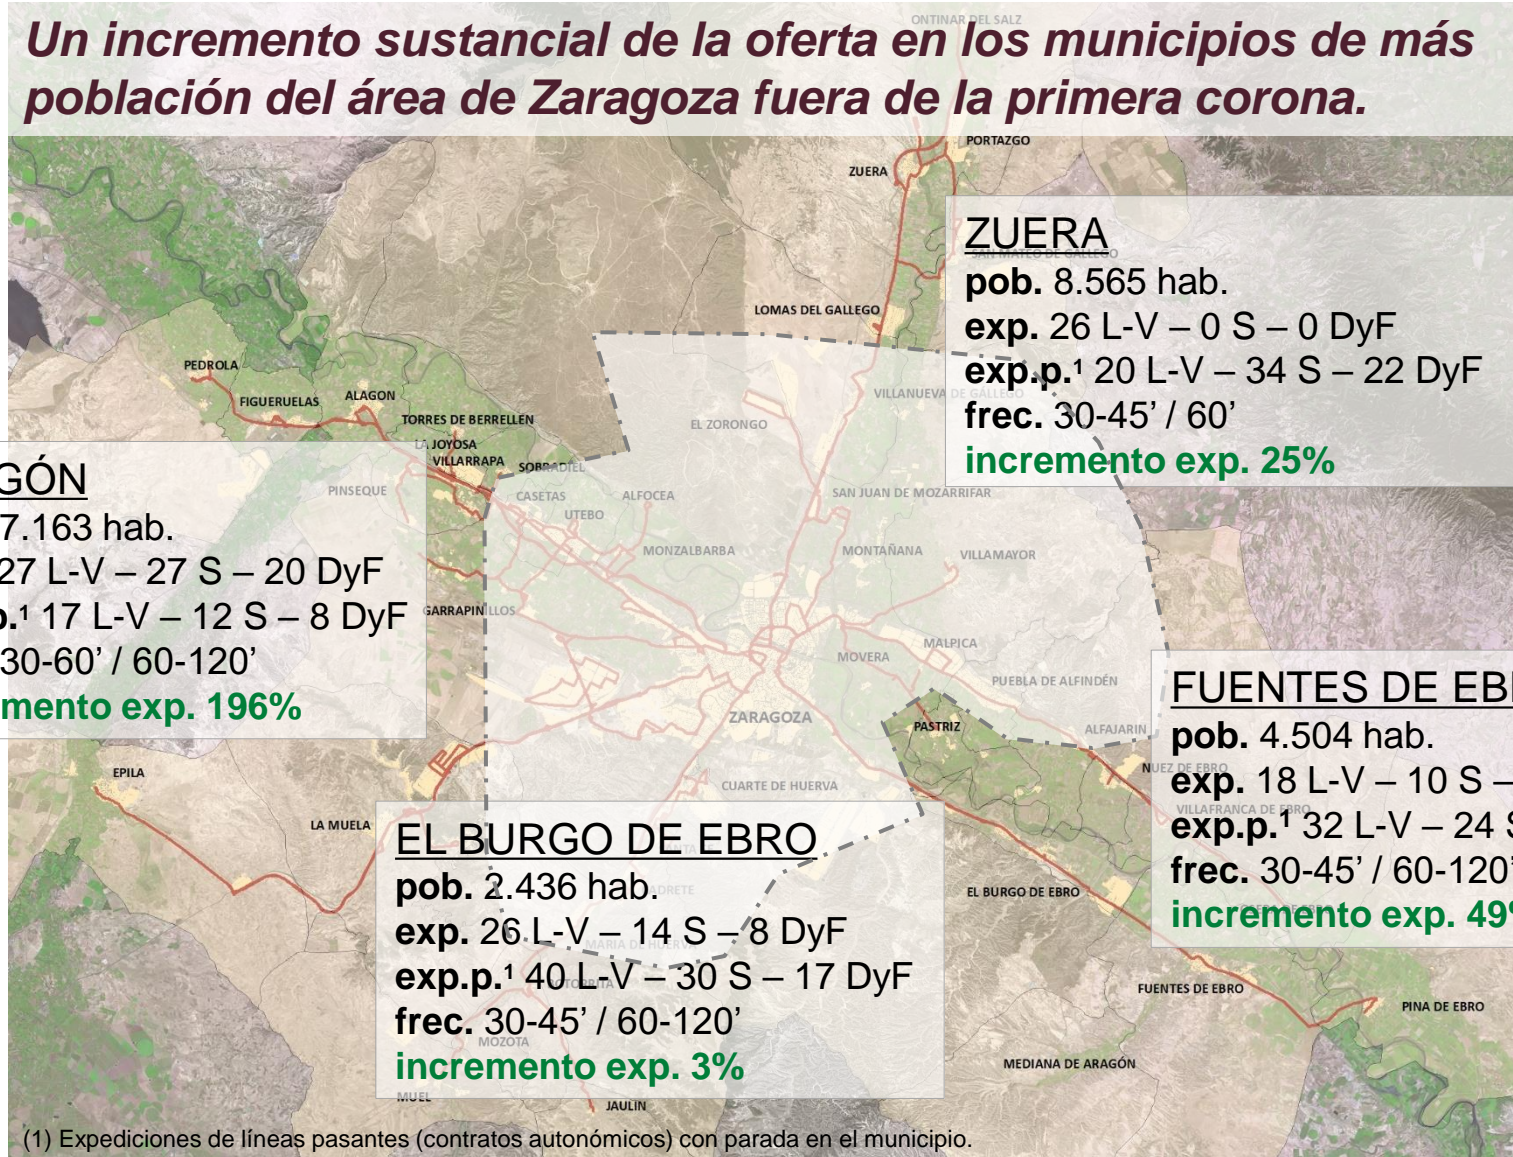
Un incremento sustancial de la oferta en los municipios de más población del área de Zaragoza fuera de la primera corona.

ZUERA
pob. 8.565 hab.
exp. 26 L-V – 0 S – 0 DyF
exp.p.¹ 20 L-V – 34 S – 22 DyF
frec. 30-45’ / 60’
incremento exp. 25%

GÓN
7.163 hab.
27 L-V – 27 S – 20 DyF
.¹ 17 L-V – 12 S – 8 DyF
30-60’ / 60-120’
mento exp. 196%

FUENTES DE EB
pob. 4.504 hab.
exp. 18 L-V – 10 S –
exp.p.¹ 32 L-V – 24 S
frec. 30-45’ / 60-120’
incremento exp. 49

EL BURGO DE EBRO
pob. 2.436 hab.
exp. 26 L-V – 14 S – 8 DyF
exp.p.¹ 40 L-V – 30 S – 17 DyF
frec. 30-45’ / 60-120’
incremento exp. 3%

ONTINAR DEL SALZ
PORTAZGO
ZUERA
SAN MATEO DE GALLEGO
LOMAS DEL GALLEGO
PEDROLA
FIGUERUELAS
ALAGON
TORRES DE BERRELLEN
LA JOYOSA
VILLARRAPA
SOBRADIEL
PINSEQUE
CASETAS
UTEBO
ALFOCEA
EL ZORONGO
VILLANUEVA DE GALLEGO
SAN JUAN DE MOZARRIFAR
MONZALBARBA
MONTAÑANA
VILLAMAYOR
GARRAPINILLOS
MALPICA
MOVERA
PUEBLA DE ALFINDÉN
ZARAGOZA
PASTRIZ
ALFAJARIN
NUEZ DE EBRO
VILLAFRANCA DE EBRO
EPILA
CUARTE DE HUERVA
LA MUELA
EL BURGO DE EBRO
MARIA DE HUERVA
FUENTES DE EBRO
PINA DE EBRO
MOZOTA
MEDIANA DE ARAGÓN
MUEL
JAULIN

(1) Expediciones de líneas pasantes (contratos autonómicos) con parada en el municipio.